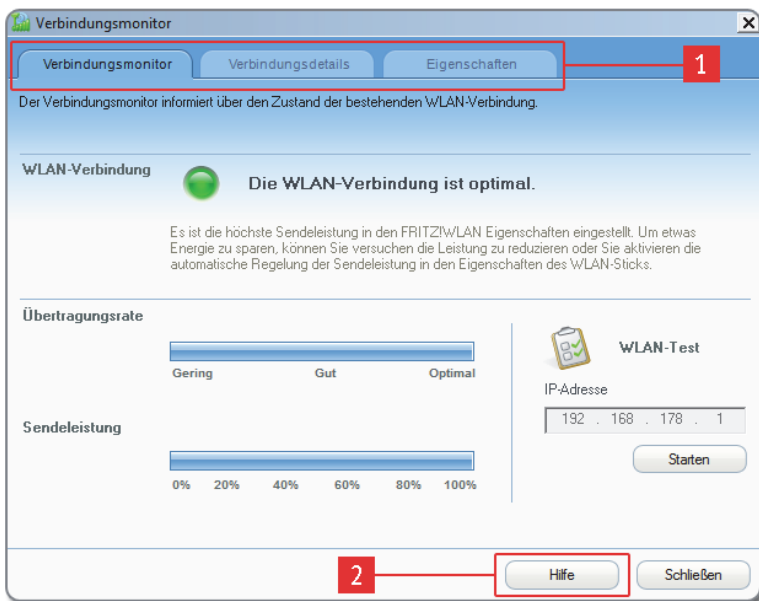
Verbindungsmonitor

Verbindungsmonitor | Verbindungsdetails | Eigenschaften

1

Der Verbindungsmonitor informiert über den Zustand der bestehenden WLAN-Verbindung.

WLAN-Verbindung

Die WLAN-Verbindung ist optimal.

Es ist die höchste Sendeleistung in den FRITZ!WLAN Eigenschaften eingestellt. Um etwas Energie zu sparen, können Sie versuchen die Leistung zu reduzieren oder Sie aktivieren die automatische Regelung der Sendeleistung in den Eigenschaften des WLAN-Sticks.

Übertragungsrate

Gering Gut Optimal

Sendeleistung

0% 20% 40% 60% 80% 100%

WLAN-Test

IP-Adresse

192 . 168 . 178 . 1

Starten

2

Hilfe

Schließen